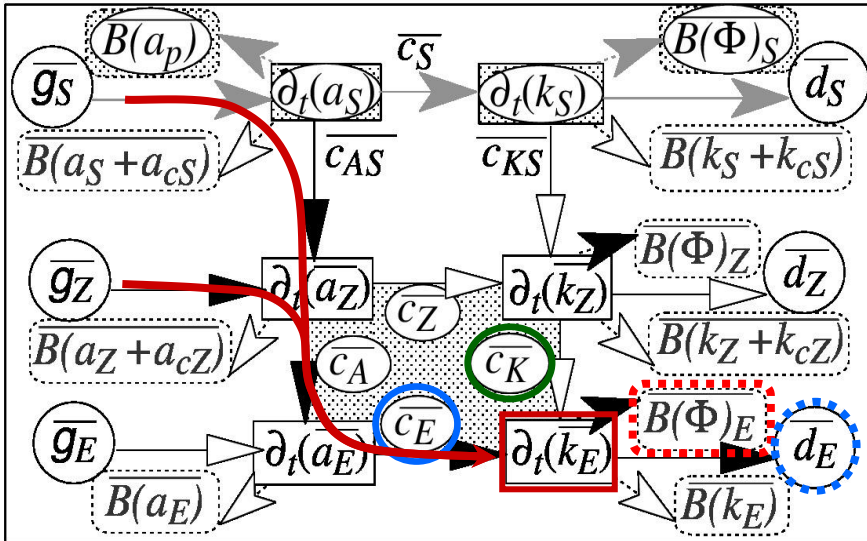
$\overline{B(a_p)}$

$\overline{c_S}$

$\overline{B(\Phi)_S}$

$\overline{g_S}$

$\partial_t(\overline{a_S})$

$\partial_t(\overline{k_S})$

$\overline{d_S}$

$\overline{B(a_S+a_{cS})}$

$\overline{c_{AS}}$

$\overline{c_{KS}}$

$\overline{B(k_S+k_{cS})}$

$\overline{B(\Phi)_Z}$

$\overline{g_Z}$

$\partial_t(\overline{a_Z})$

$\partial_t(\overline{k_Z})$

$\overline{d_Z}$

$\overline{c_Z}$

$\overline{B(a_Z+a_{cZ})}$

$\overline{B(k_Z+k_{cZ})}$

$\overline{c_A}$

$\overline{c_K}$

$\overline{B(\Phi)_E}$

$\overline{g_E}$

$\partial_t(\overline{a_E})$

$\overline{c_E}$

$\partial_t(\overline{k_E})$

$\overline{d_E}$

$\overline{B(a_E)}$

$\overline{B(k_E)}$